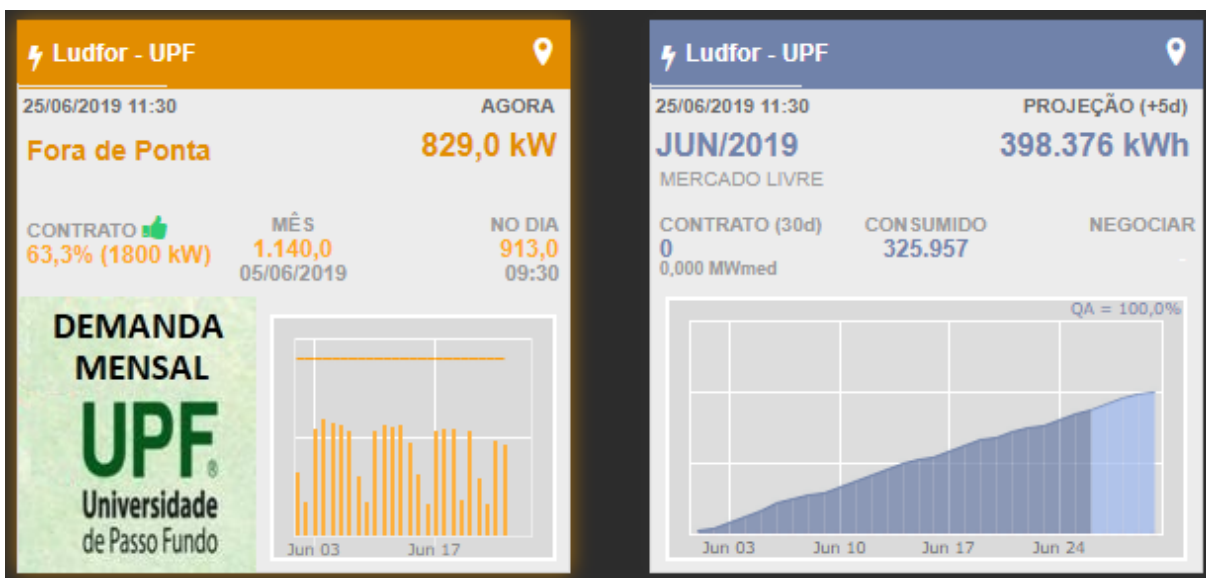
Ludfor - UPF

25/06/2019 11:30
AGORA

Fora de Ponta
829,0 kW

CONTRATO
63,3% (1800 kW)

MÊS
1.140,0
05/06/2019

NO DIA
913,0
09:30

DEMANDA MENSAL

UPF®
Universidade de Passo Fundo

Jun 03
Jun 17

Ludfor - UPF

25/06/2019 11:30
PROJEÇÃO (+5d)

JUN/2019
398.376 kWh

MERCADO LIVRE

CONTRATO (30d)
0
0,000 MWmed

CONSUMIDO
325.957

NEGOCIAR

QA = 100,0%

Jun 03
Jun 10
Jun 17
Jun 24